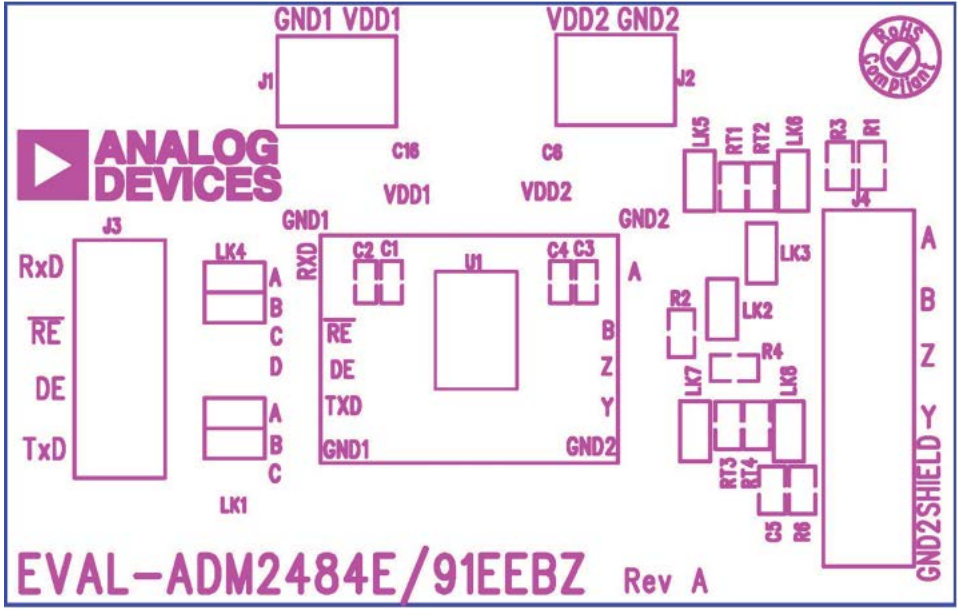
GND1 VDD1
J1
VDD2 GND2
J2
RoHS Compliant
ANALOG DEVICES
C16
C6
VDD1
VDD2
LK5 RT1 RT2 LK6
R3 R1
J4
GND1
GND2
J3
LK4
RXD
C2 C1
U1
C4 C3
A
LK3
A
RxD
A
B
R2
LK2
B
$\overline{RE}$
C
B
$\overline{RE}$
D
Z
R4
Z
DE
DE
LK7
LK8
A
TXD
Y
Y
TxD
B
GND1
GND2
C
RT3 RT4
LK1
C5 R6
GND2SHIELD
EVAL-ADM2484E/91EEBZ Rev A